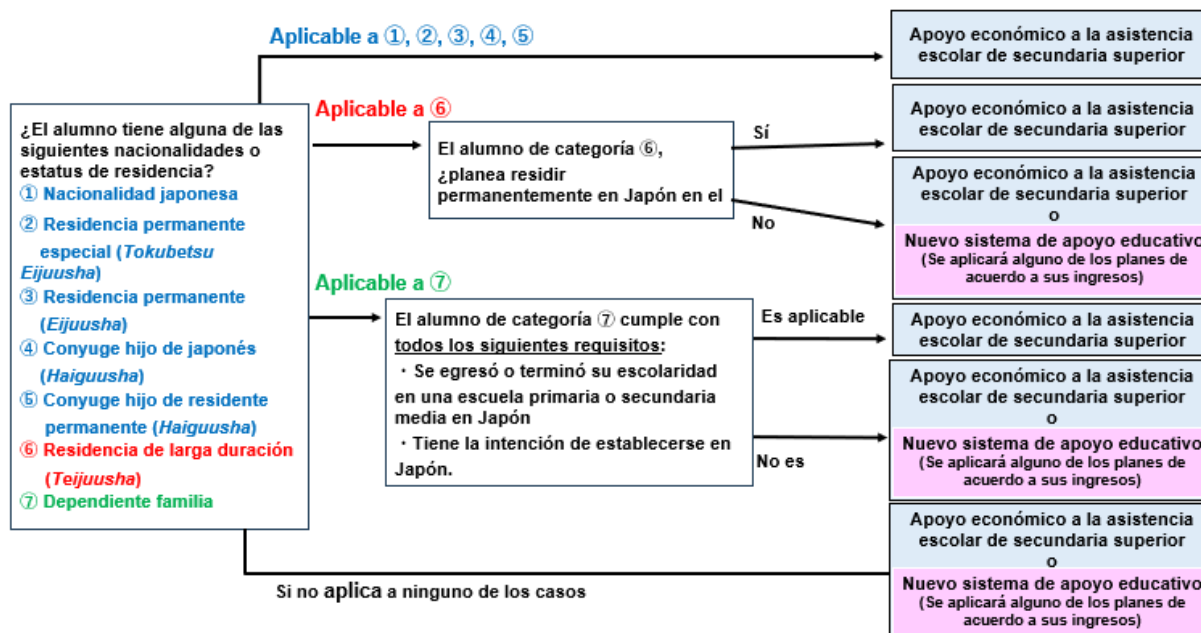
Aplicable a ①, ②, ③, ④, ⑤

¿El alumno tiene alguna de las siguientes nacionalidades o estatus de residencia?
① Nacionalidad japonesa
② Residencia permanente especial (Tokubetsu Eijuusha)
③ Residencia permanente (Eijuusha)
④ Conyuge hijo de japonés (Haiguusha)
⑤ Conyuge hijo de residente permanente (Haiguusha)
⑥ Residencia de larga duración (Teijuusha)
⑦ Dependiente familia

Apoyo económico a la asistencia escolar de secundaria superior

Aplicable a ⑥

El alumno de categoría ⑥, ¿planea residir permanentemente en Japón en el

Sí

Apoyo económico a la asistencia escolar de secundaria superior

No

Apoyo económico a la asistencia escolar de secundaria superior
o
Nuevo sistema de apoyo educativo
(Se aplicará alguno de los planes de acuerdo a sus ingresos)

Aplicable a ⑦

El alumno de categoría ⑦ cumple con todos los siguientes requisitos:
・Se egresó o terminó su escolaridad en una escuela primaria o secundaria media en Japón
・Tiene la intención de establecerse en Japón.

Es aplicable

Apoyo económico a la asistencia escolar de secundaria superior

No es

Apoyo económico a la asistencia escolar de secundaria superior
o
Nuevo sistema de apoyo educativo
(Se aplicará alguno de los planes de acuerdo a sus ingresos)

Si no aplica a ninguno de los casos

Apoyo económico a la asistencia escolar de secundaria superior
o
Nuevo sistema de apoyo educativo
(Se aplicará alguno de los planes de acuerdo a sus ingresos)